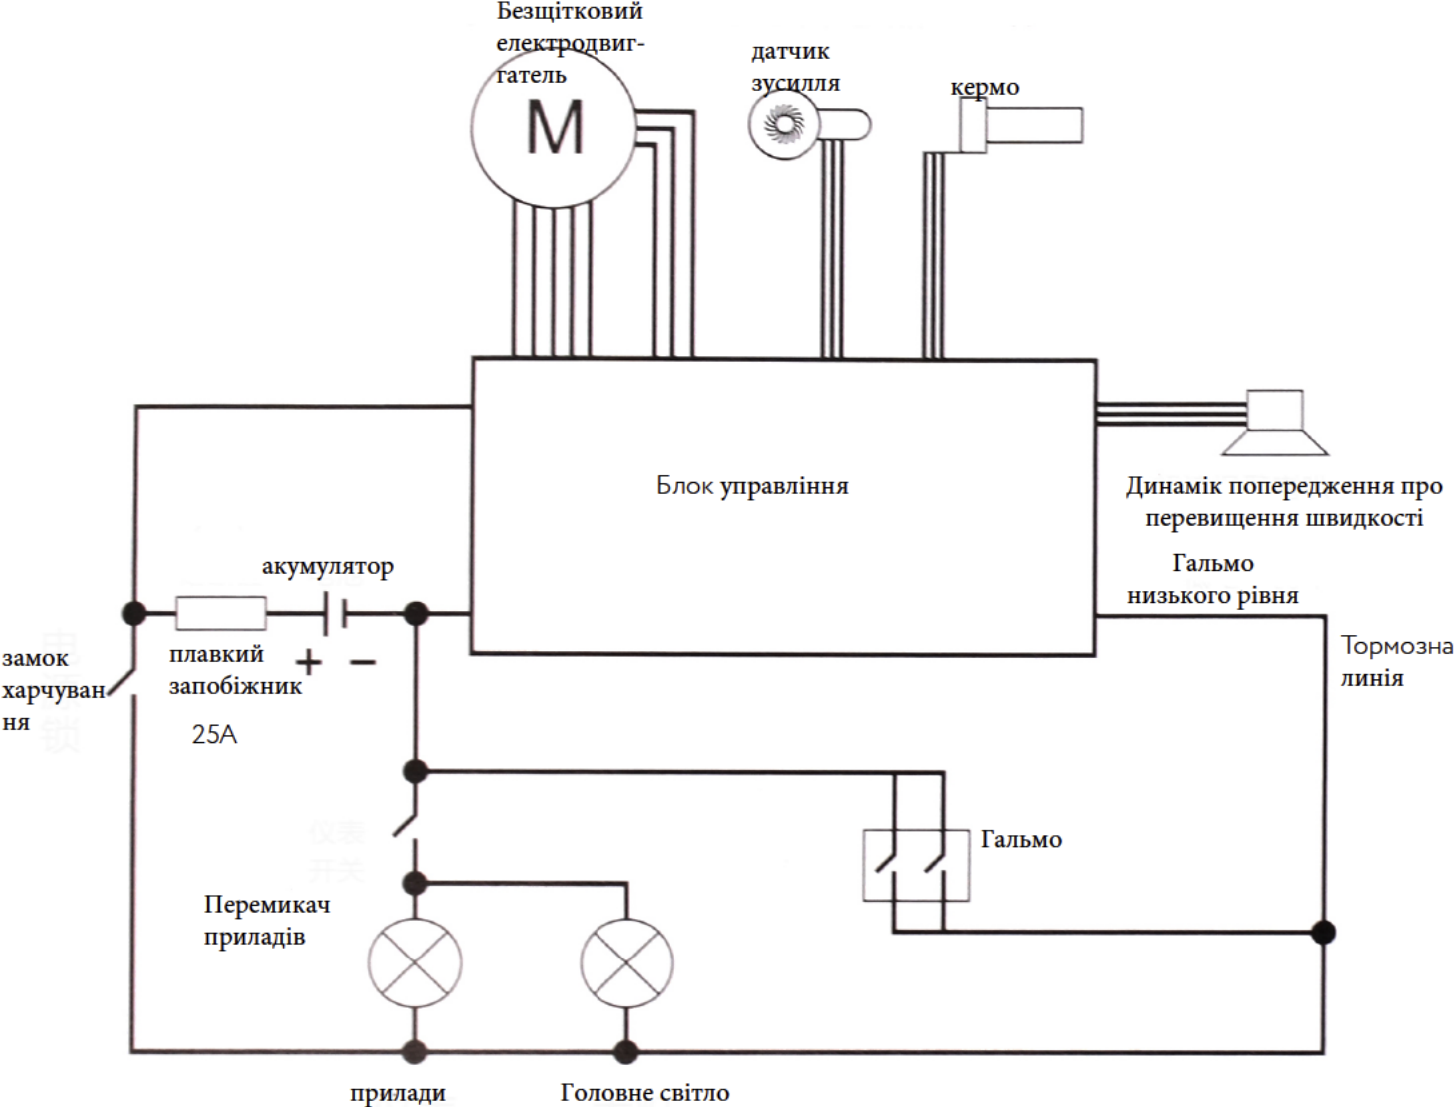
Безщітковий електродвигатель

M

датчик зусилля

кермо

Блок управління

Динамік попередження про перевищення швидкості

Гальмо низького рівня

Тормозна лінія

акумулятор

замок харчування

плавкий запобіжник

25A

Гальмо

Перемикач приладів

прилади

Головне світло